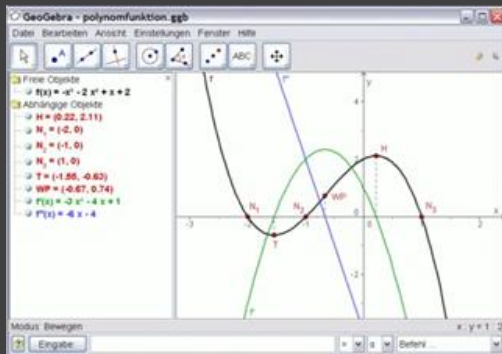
GeoGebra - polynomfunktion.ggb

Datei Bearbeiten Ansicht Einstellungen Fenster Hilfe

ABC

Freie Objekte
$f(x) = -x^3 - 2x^2 + x + 2$
Abhängige Objekte
H = (0.22, 2.11)
$N_1$ = (-2, 0)
$N_2$ = (-1, 0)
$N_3$ = (1, 0)
T = (-1.55, -0.63)
WP = (-0.67, 0.74)
$f'(x) = -3x^2 - 4x + 1$
$f''(x) = -6x - 4$

f
f''
y
H
WP
$N_1$
$N_2$
$N_3$
T
f'
-3
-2
-1
1
2
x

Modus: Bewegen
x : y = 1 : 2

Eingabe:
Befehl ...